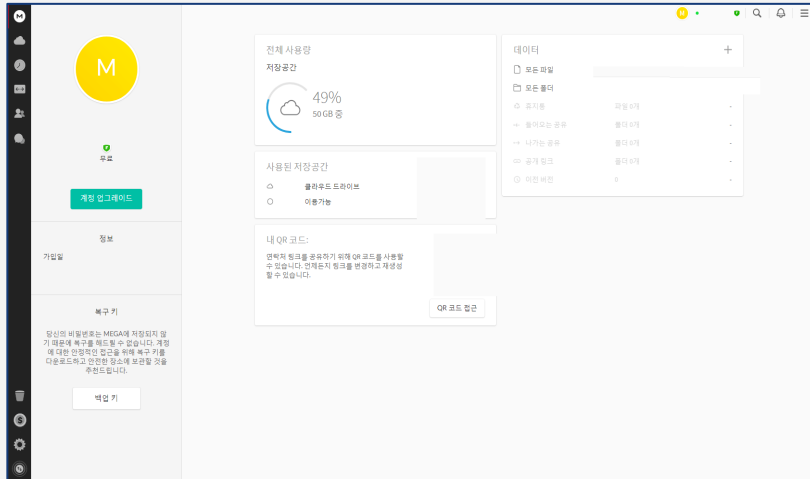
M

무료

계정 업그레이드

정보

가입일

복구 키

당신의 비밀번호는 MEGA에 저장되지 않기 때문에 복구를 해드릴 수 없습니다. 계정에 대한 안정적인 접근을 위해 복구 키를 다운로드하고 안전한 장소에 보관할 것을 추천드립니다.

백업 키

전체 사용량

저장공간

49%

50 GB 중

사용된 저장공간

클라우드 드라이브

이용가능

내 QR 코드:

연락처 링크를 공유하기 위해 QR 코드를 사용할 수 있습니다. 언제든지 링크를 변경하고 재생성할 수 있습니다.

QR 코드 접근

데이터

+

모든 파일

모든 폴더

휴지통 파일 0개 -

들어오는 공유 폴더 0개 -

나가는 공유 폴더 0개 -

공개 링크 폴더 0개 -

이전 버전 0 -